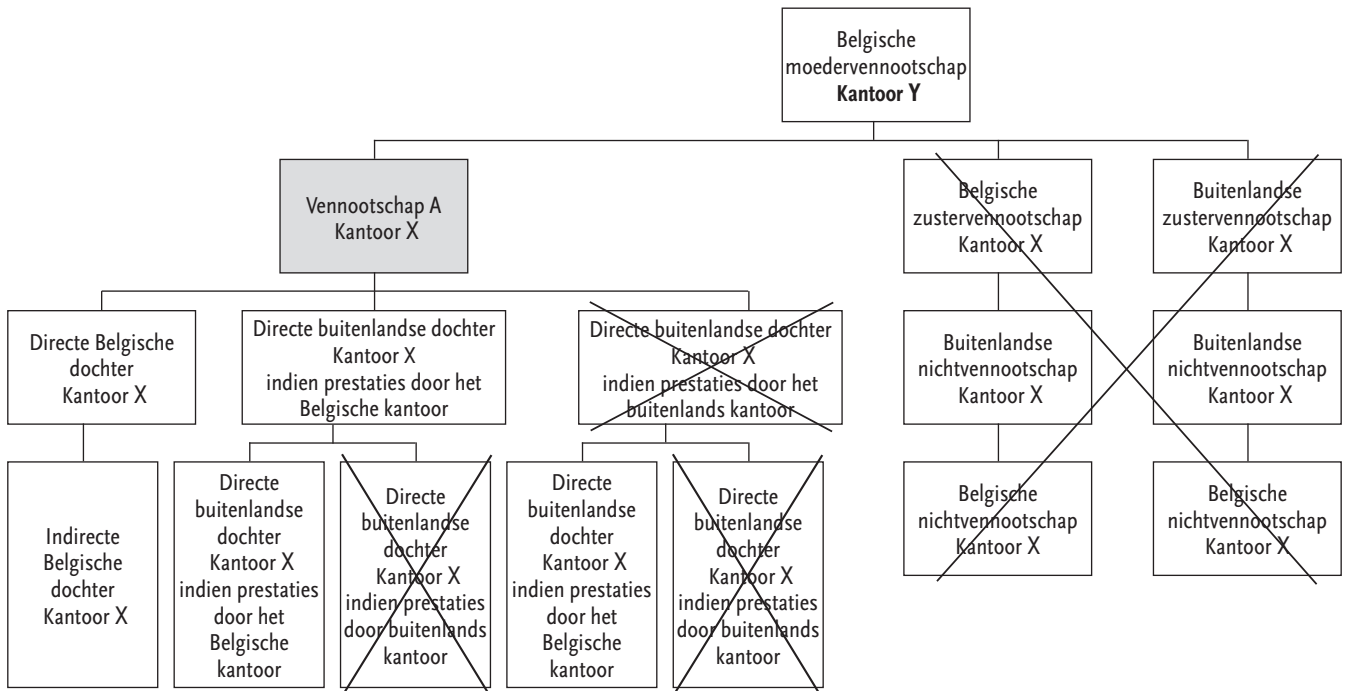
Belgische moedervennootschap
**Kantoor Y**

Vennootschap A
Kantoor X

Belgische zustervennootschap
Kantoor X

Buitenlandse zustervennootschap
Kantoor X

Directe Belgische dochter
Kantoor X

Directe buitenlandse dochter
Kantoor X
indien prestaties door het Belgische kantoor

Directe buitenlandse dochter
Kantoor X
indien prestaties door het buitenlands kantoor

Buitenlandse nichtvennootschap
Kantoor X

Buitenlandse nichtvennootschap
Kantoor X

Indirecte Belgische dochter
Kantoor X

Directe buitenlandse dochter
Kantoor X
indien prestaties door het Belgische kantoor

Directe buitenlandse dochter
Kantoor X
indien prestaties door buitenlands kantoor

Directe buitenlandse dochter
Kantoor X
indien prestaties door het Belgische kantoor

Directe buitenlandse dochter
Kantoor X
indien prestaties door buitenlands kantoor

Belgische nichtvennootschap
Kantoor X

Belgische nichtvennootschap
Kantoor X